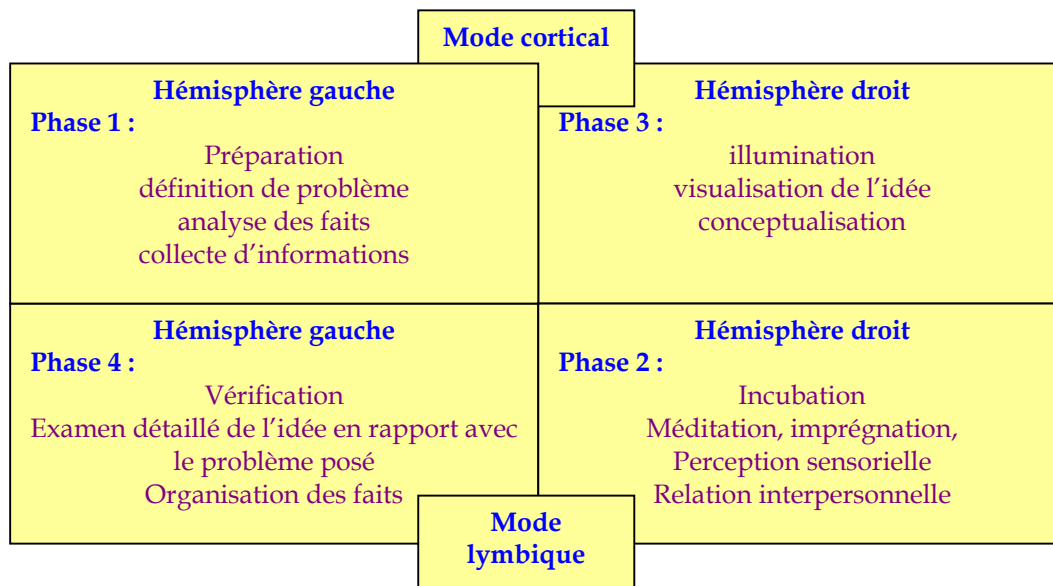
Mode cortical

Hémisphère gauche
Phase 1 :
Préparation
définition de problème
analyse des faits
collecte d'informations

Hémisphère droit
Phase 3 :
illumination
visualisation de l'idée
conceptualisation

Hémisphère gauche
Phase 4 :
Vérification
Examen détaillé de l'idée en rapport avec le problème posé
Organisation des faits

Hémisphère droit
Phase 2 :
Incubation
Méditation, imprégnation,
Perception sensorielle
Relation interpersonnelle

Mode lymbique